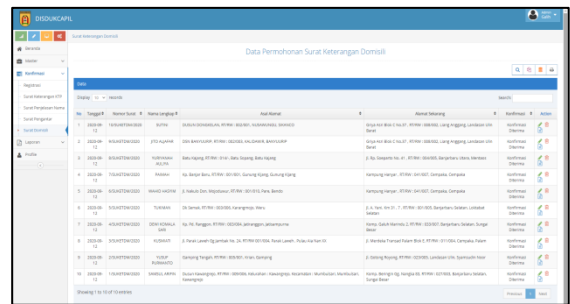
DISDUKCAPIL

Surat Keterangan Domisili

Beranda
Master
Konfirmasi
Registrasi
Surat Keterangan KTP
Surat Perubahan Nama
Surat Pengantar
Surat Domisili
Laporan
Profile

Data Permohonan Surat Keterangan Domisili

Data

Display 10 records

Search:

| No | Tanggal | Nomor Surat | Nama Lengkap | Asal Alamat | Alamat Sekarang | Konfirmasi | Action |
|---|---|---|---|---|---|---|---|
| 1 | 2020-09-12 | 1/SUKET/09/2020 | SUYAS | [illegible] | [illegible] | Konfirmasi Diterima | |
| 2 | 2020-09-12 | 4/SUKET/09/2020 | JITO ALAMAK | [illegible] | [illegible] | Konfirmasi Diterima | |
| 3 | 2020-09-12 | 4/SUKET/09/2020 | NURAHMAN ALILYA | Batu Kijang, RT/RW : 01/01, Batu Kijang, Batu Kijang | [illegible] | Konfirmasi Diterima | |
| 4 | 2020-09-12 | 4/SUKET/09/2020 | PAIMAN | Kp. Banjar Baru, RT/RW : 001/001, Gunung Kijang, Gunung Kijang | Kampung Hanyar, RT/RW : 041/007, Cempaka, Cempaka | Konfirmasi Diterima | |
| 5 | 2020-09-12 | 4/SUKET/09/2020 | IRAHO HADIYA | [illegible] | Kampung Hanyar, RT/RW : 041/007, Cempaka, Cempaka | Konfirmasi Diterima | |
| 6 | 2020-09-12 | 4/SUKET/09/2020 | TUKIMAN | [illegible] | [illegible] | Konfirmasi Diterima | |
| 7 | 2020-09-12 | 4/SUKET/09/2020 | DEWI KOMALA SARI | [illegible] | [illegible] | Konfirmasi Diterima | |
| 8 | 2020-09-12 | 4/SUKET/09/2020 | KUSWATI | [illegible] | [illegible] | Konfirmasi Diterima | |
| 9 | 2020-09-12 | 4/SUKET/09/2020 | YUSUF RUBIANTO | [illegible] | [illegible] | Konfirmasi Diterima | |
| 10 | 2020-09-12 | 4/SUKET/09/2020 | SAMSUL ARIFIN | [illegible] | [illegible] | Konfirmasi Diterima | |

Showing 1 to 10 of 10 entries

Previous 1 Next